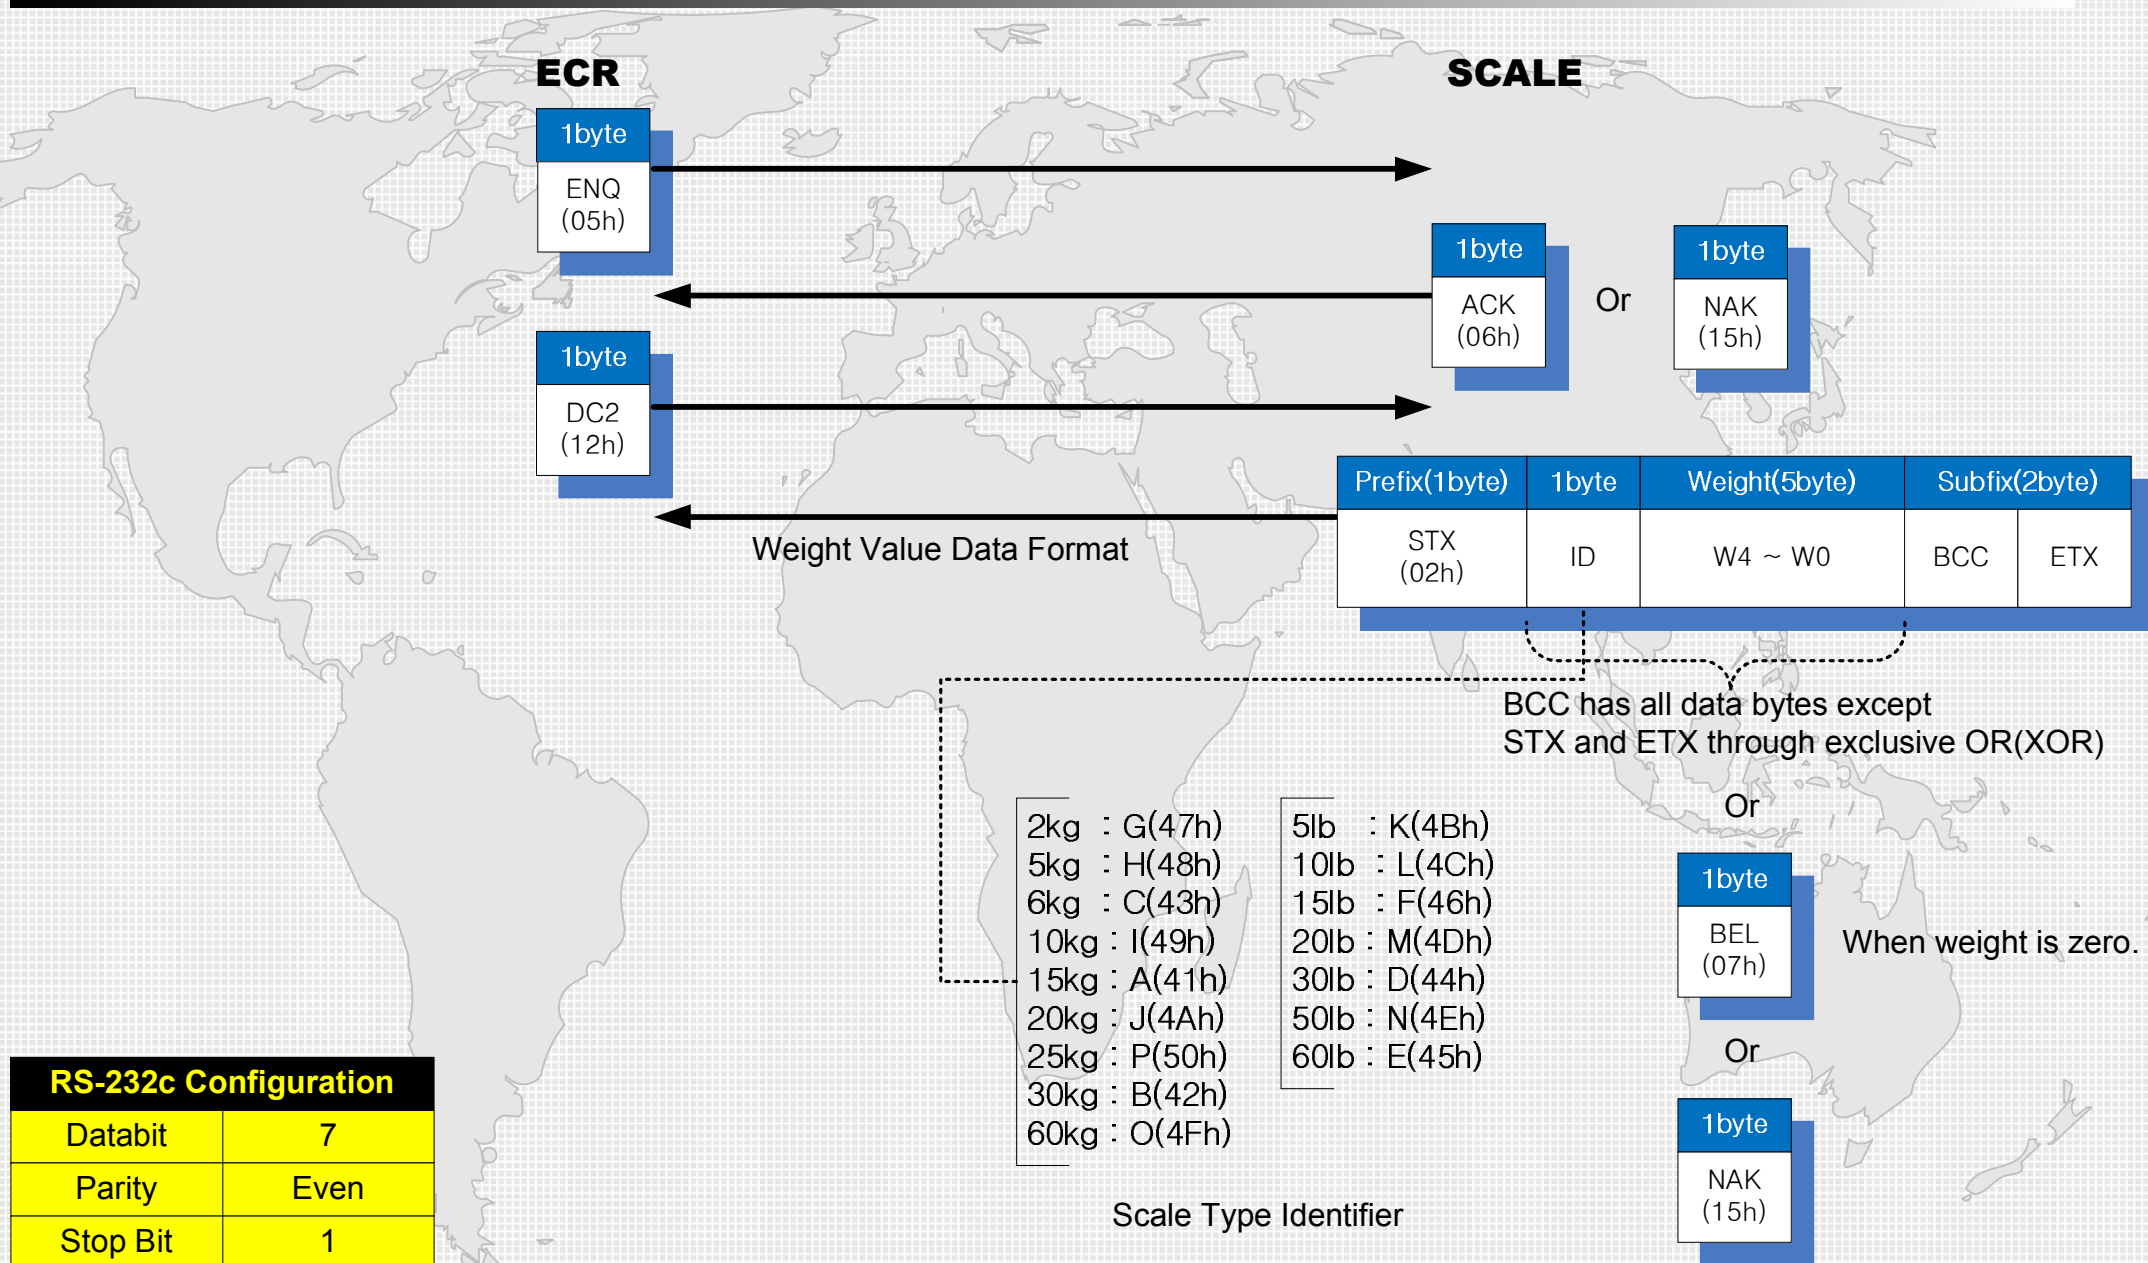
ECR

SCALE

1byte
ENQ
(05h)

1byte
ACK
(06h)

Or

1byte
NAK
(15h)

1byte
DC2
(12h)

| Prefix(1byte) | 1byte | Weight(5byte) | Subfix(2byte) | |
|---|---|---|---|---|
| STX (02h) | ID | W4 ~ W0 | BCC | ETX |

Weight Value Data Format

BCC has all data bytes except STX and ETX through exclusive OR(XOR)

Or

2kg : G(47h)
5kg : H(48h)
6kg : C(43h)
10kg : I(49h)
15kg : A(41h)
20kg : J(4Ah)
25kg : P(50h)
30kg : B(42h)
60kg : O(4Fh)

5lb : K(4Bh)
10lb : L(4Ch)
15lb : F(46h)
20lb : M(4Dh)
30lb : D(44h)
50lb : N(4Eh)
60lb : E(45h)

1byte
BEL
(07h)

When weight is zero.

Or

1byte
NAK
(15h)

Scale Type Identifier

| RS-232c Configuration | |
|---|---|
| Databit | 7 |
| Parity | Even |
| Stop Bit | 1 |